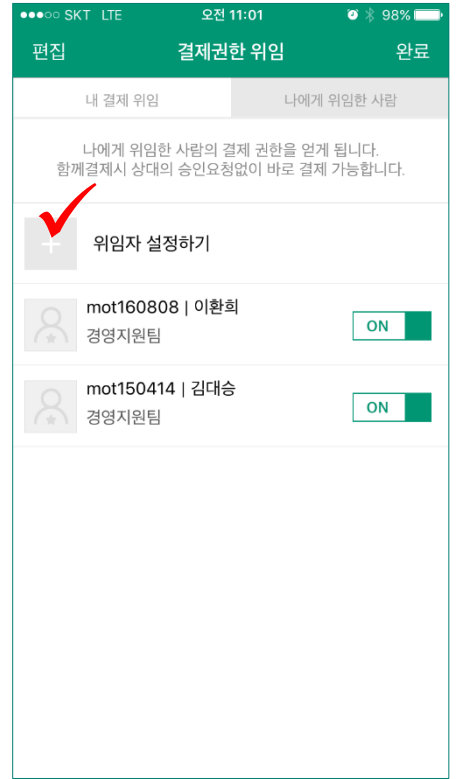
●●●○○ SKT LTE 오전 11:01 98%

편집 결제권한 위임 완료

내 결제 위임 나에게 위임한 사람

나에게 위임한 사람의 결제 권한을 얻게 됩니다.
함께결제시 상대의 승인요청없이 바로 결제 가능합니다.

+ 위임자 설정하기

mot160808 | 이환희
경영지원팀
ON

mot150414 | 김대승
경영지원팀
ON